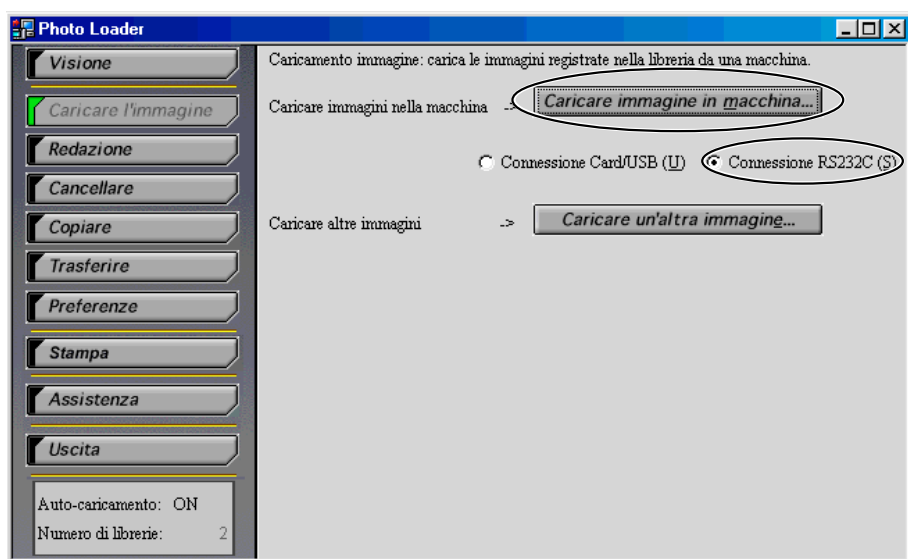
Photo Loader

Visione
Caricare l'immagine
Redazione
Cancellare
Copiare
Trasferire
Preferenze
Stampa
Assistenza
Uscita

Auto-caricamento: ON
Numero di librerie: 2

Caricamento immagine: carica le immagini registrate nella libreria da una macchina.

Caricare immagini nella macchina -> Caricare immagine in macchina...

Connessione Card/USB (U) Connessione RS232C (S)

Caricare altre immagini -> Caricare un'altra immagine...